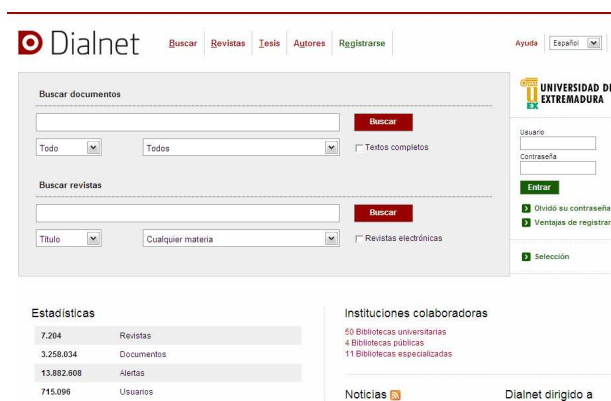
Dialnet Buscar Revistas Tesis Autores Registrarse

Ayuda Español

Buscar documentos

Buscar

Todo Todos Textos completos

Buscar revistas

Buscar

Título Cualquier materia Revistas electrónicas

UNIVERSIDAD DE EXTREMADURA

Usuario

Contraseña

Entrar

Olvidó su contraseña

Ventajas de registrar

Selección

Estadísticas

| | |
|---|---|
| 7.204 | Revistas |
| 3.258.034 | Documentos |
| 13.882.608 | Alertas |
| 715.096 | Usuarios |

Instituciones colaboradoras

50 Bibliotecas universitarias
4 Bibliotecas públicas
11 Bibliotecas especializadas

Noticias

Dialnet dirigido a